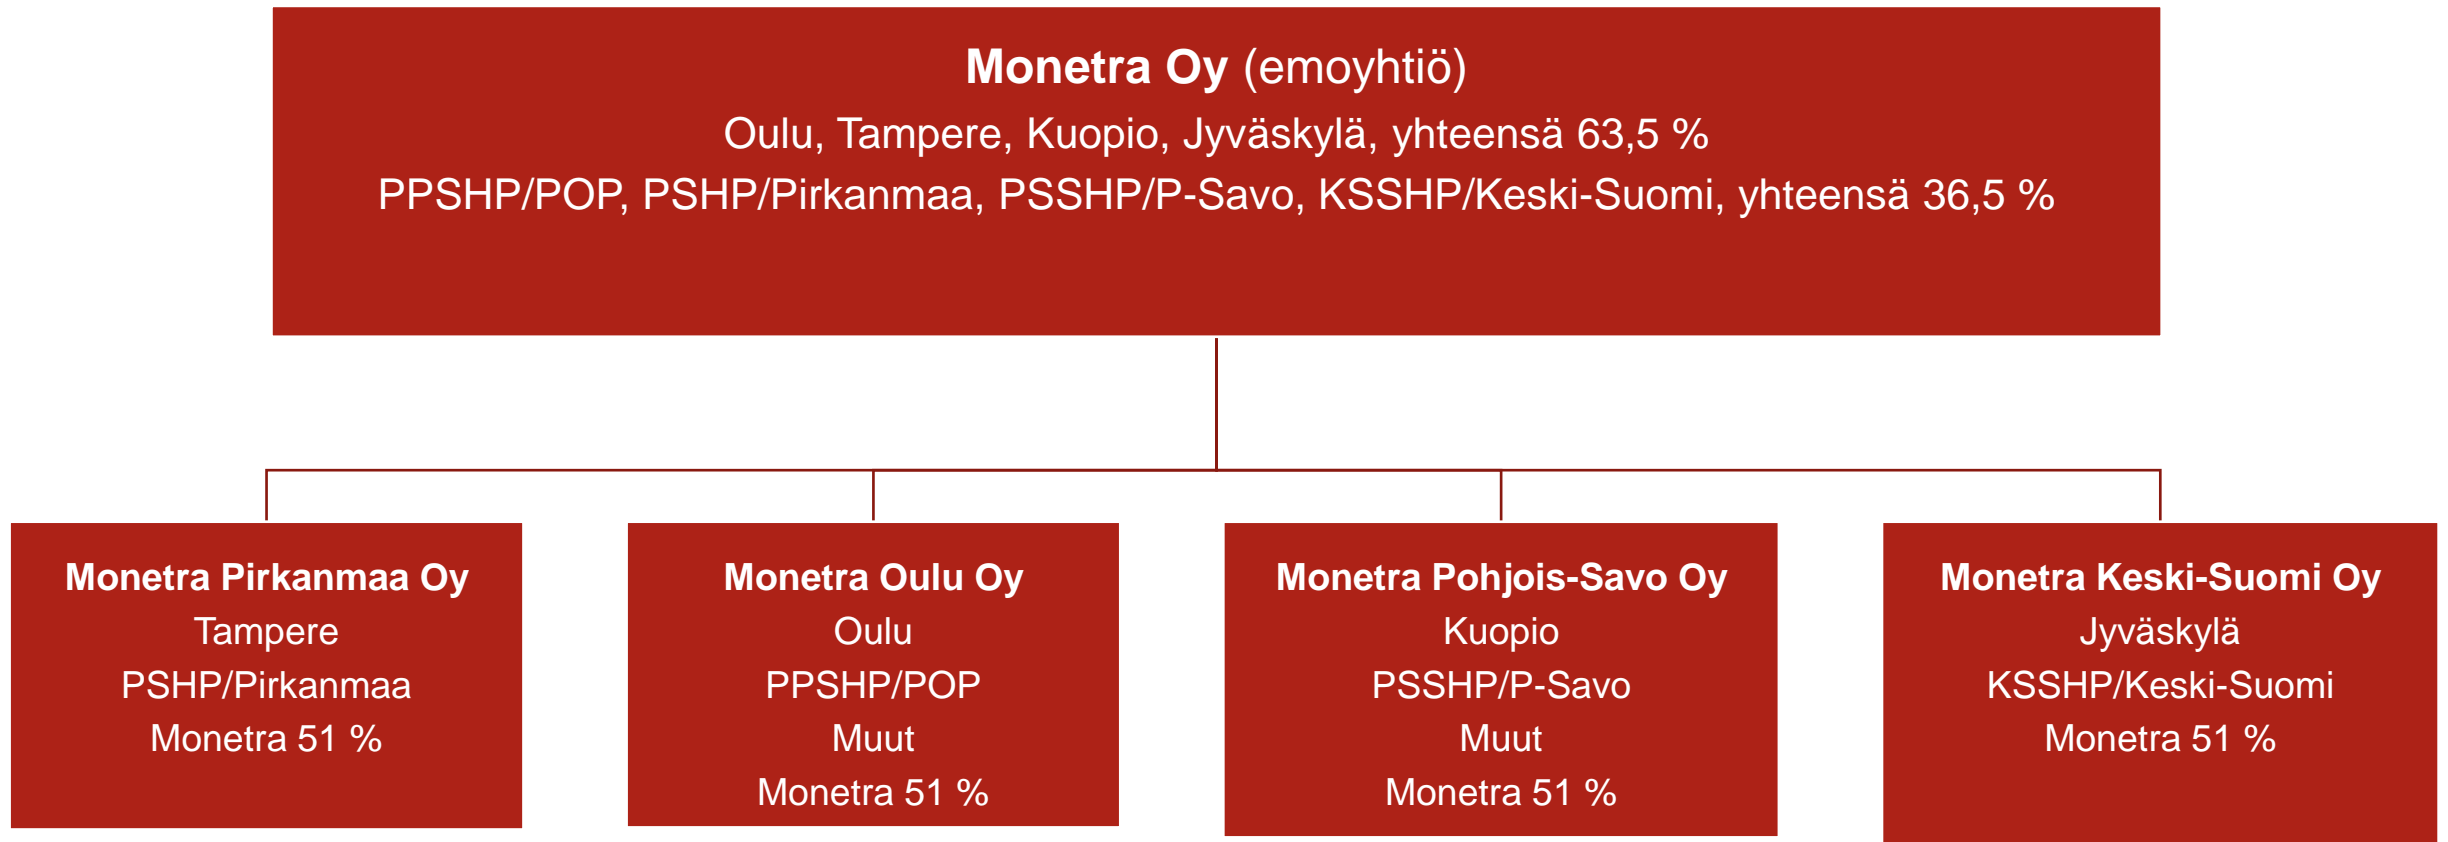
**Monetra Oy** (emoyhtiö)
Oulu, Tampere, Kuopio, Jyväskylä, yhteensä 63,5 %
PPSHP/POP, PSHP/Pirkanmaa, PSSHP/P-Savo, KSSHP/Keski-Suomi, yhteensä 36,5 %

**Monetra Pirkanmaa Oy**
Tampere
PSHP/Pirkanmaa
Monetra 51 %

**Monetra Oulu Oy**
Oulu
PPSHP/POP
Muut
Monetra 51 %

**Monetra Pohjois-Savo Oy**
Kuopio
PSSHP/P-Savo
Muut
Monetra 51 %

**Monetra Keski-Suomi Oy**
Jyväskylä
KSSHP/Keski-Suomi
Monetra 51 %